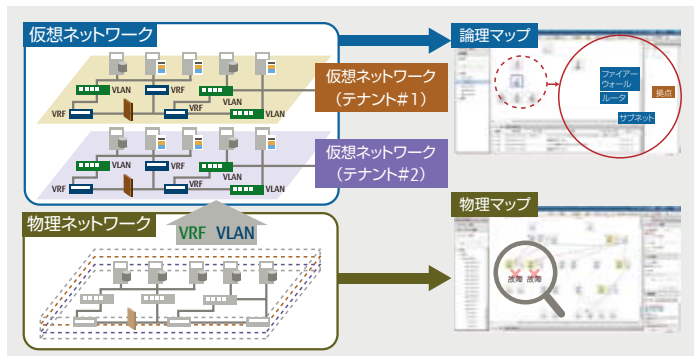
仮想ネットワーク

VLAN
VRF
VLAN
VRF
VLAN
VLAN
VRF

仮想ネットワーク
（テナント#1）

VLAN
VRF
VLAN
VRF
VLAN
VLAN
VRF

仮想ネットワーク
（テナント#2）

物理ネットワーク

VRF VLAN

論理マップ

ファイアー
ウォール
ルータ
拠点
サブネット

物理マップ

故障
故障